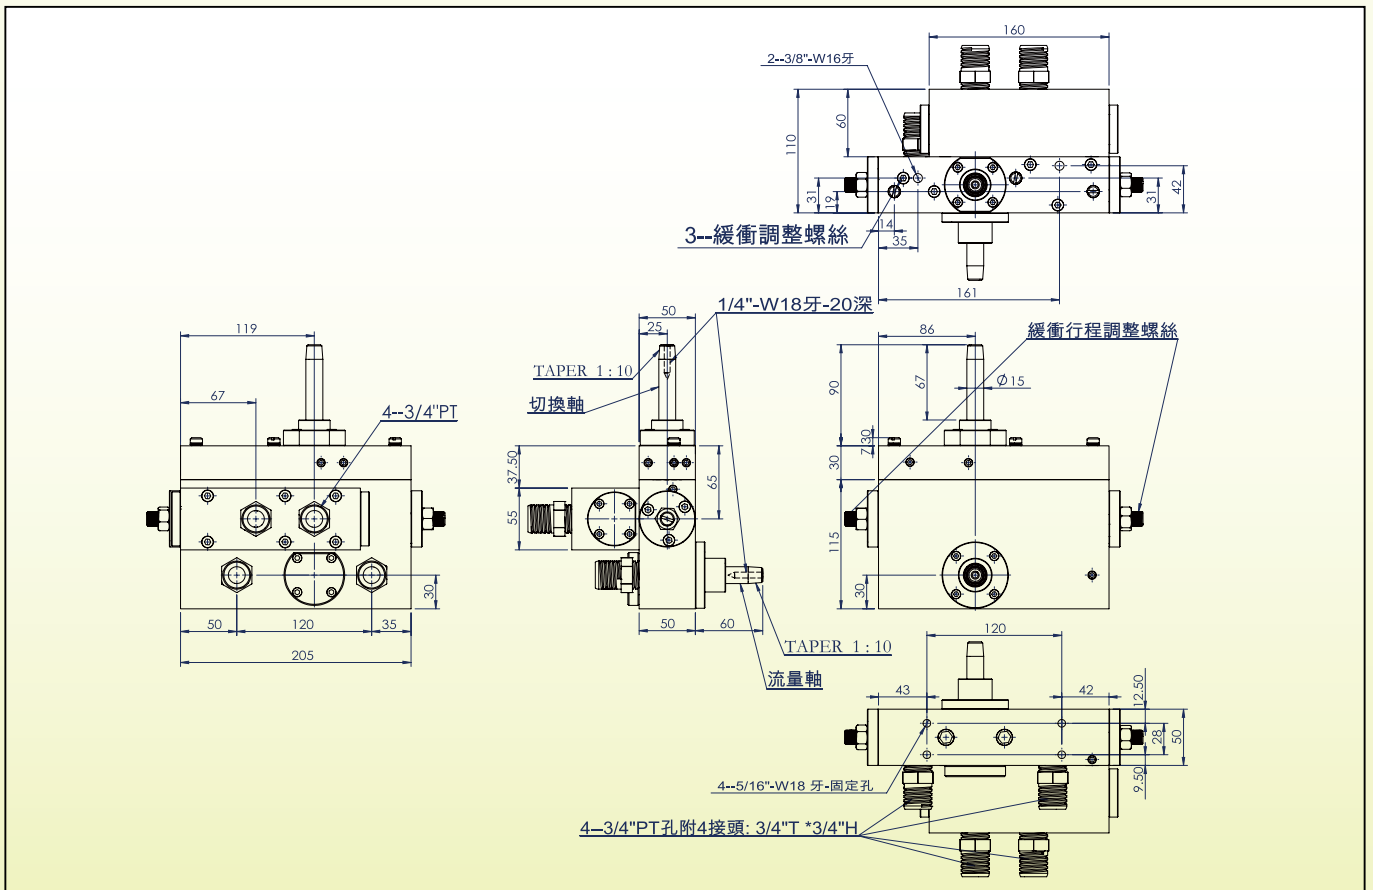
160
2--3/8"-W16牙
60
110
31
19
31
42
14
35
3--緩衝調整螺絲
161
119
67
4--3/4"PT
30
50
120
35
205
50
25
1/4"-W18牙-20深
TAPER 1 : 10
切換軸
37.50
65
55
50
60
TAPER 1 : 10
流量軸
86
緩衝行程調整螺絲
90
67
Ø15
7.30
30
115
30
120
43
42
12.50
28
50
9.50
4--5/16"-W18 牙-固定孔
4--3/4"PT孔附4接頭: 3/4"T *3/4"H